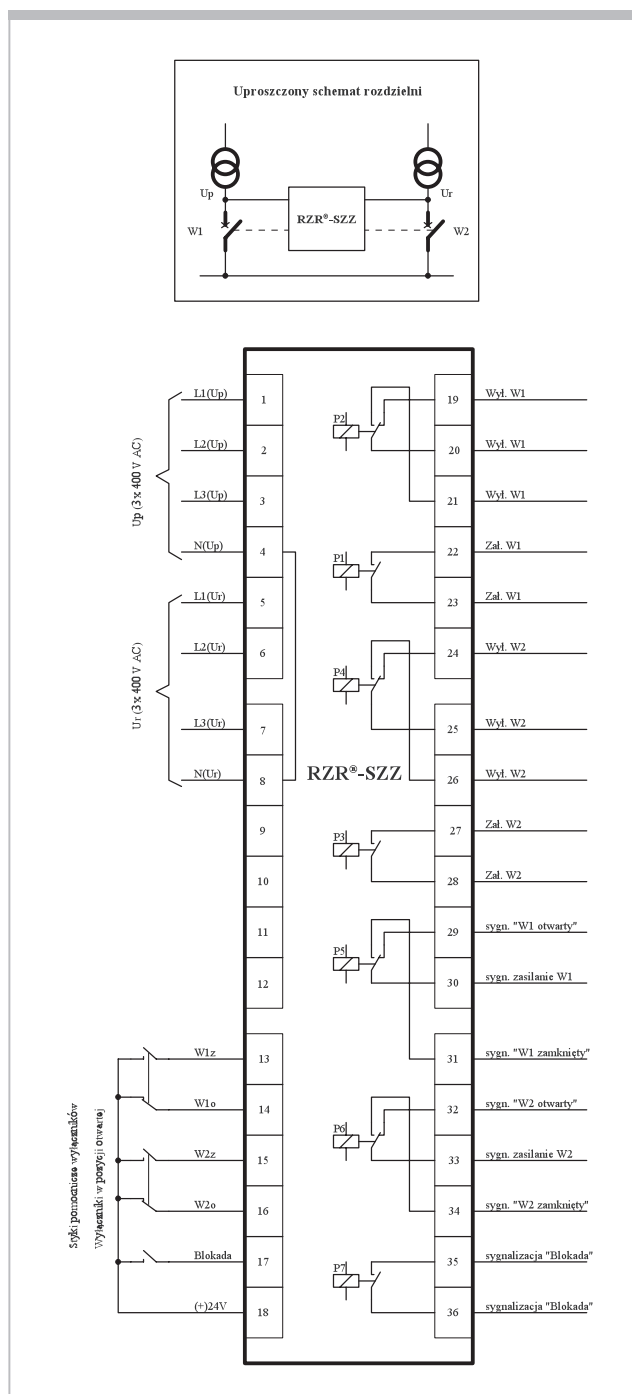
Uproszczony schemat rozdzielni

Up

Ur

W1

RZR®-SZZ

W2

Up (3 x 400 V AC)

L1(Up) 1
L2(Up) 2
L3(Up) 3
N(Up) 4

Ur (3 x 400 V AC)

L1(Ur) 5
L2(Ur) 6
L3(Ur) 7
N(Ur) 8

9
10
11
12

Styki pomocnicze wyłączników
Wyłączniki w pozycji otwartej

W1z 13
W1o 14
W2z 15
W2o 16
Blokada 17
(+)24V 18

RZR®-SZZ

P2
P1
P4
P3
P5
P6
P7

19 Wył. W1
20 Wył. W1
21 Wył. W1
22 Zał. W1
23 Zał. W1
24 Wył. W2
25 Wył. W2
26 Wył. W2
27 Zał. W2
28 Zał. W2
29 sygn. "W1 otwarty"
30 sygn. zasilanie W1
31 sygn. "W1 zamknięty"
32 sygn. "W2 otwarty"
33 sygn. zasilanie W2
34 sygn. "W2 zamknięty"
35 sygnalizacja "Blokada"
36 sygnalizacja "Blokada"